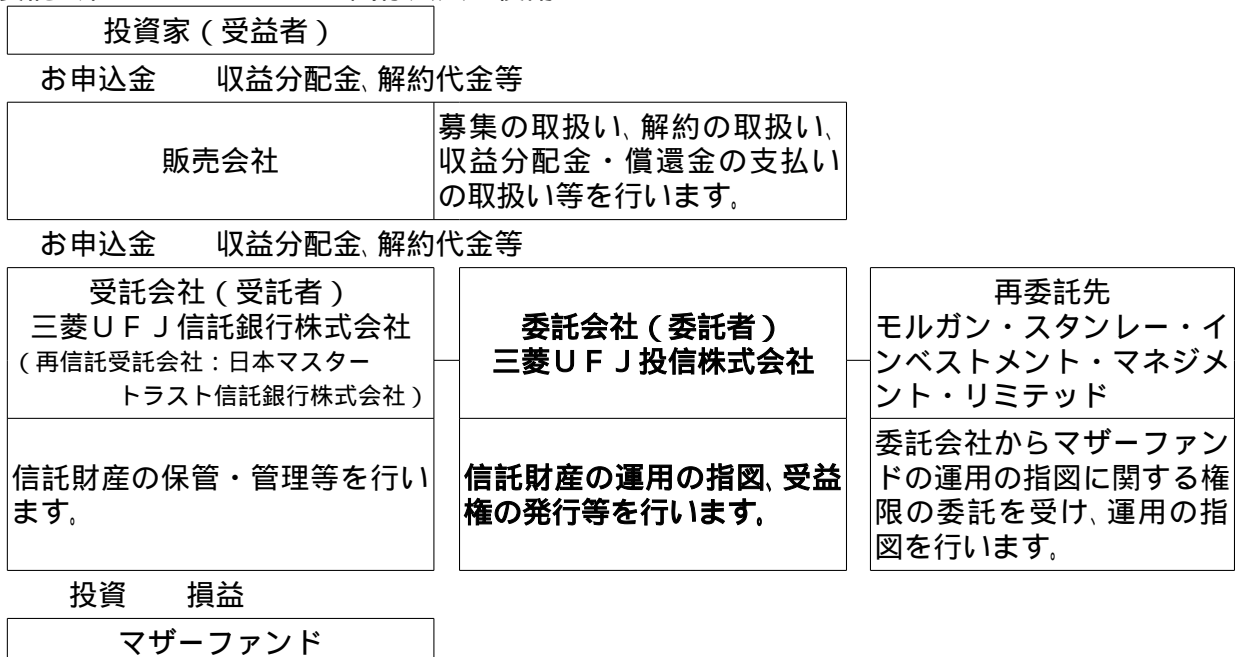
投資家（受益者）

お申込金　収益分配金、解約代金等

販売会社

募集の取扱い、解約の取扱い、収益分配金・償還金の支払いの取扱い等を行います。

お申込金　収益分配金、解約代金等

受託会社（受託者）
三菱ＵＦＪ信託銀行株式会社
（再信託受託会社：日本マスタートラスト信託銀行株式会社）

信託財産の保管・管理等を行います。

委託会社（委託者）
三菱ＵＦＪ投信株式会社

信託財産の運用の指図、受益権の発行等を行います。

再委託先
モルガン・スタンレー・インベストメント・マネジメント・リミテッド

委託会社からマザーファンドの運用の指図に関する権限の委託を受け、運用の指図を行います。

投資　損益

マザーファンド